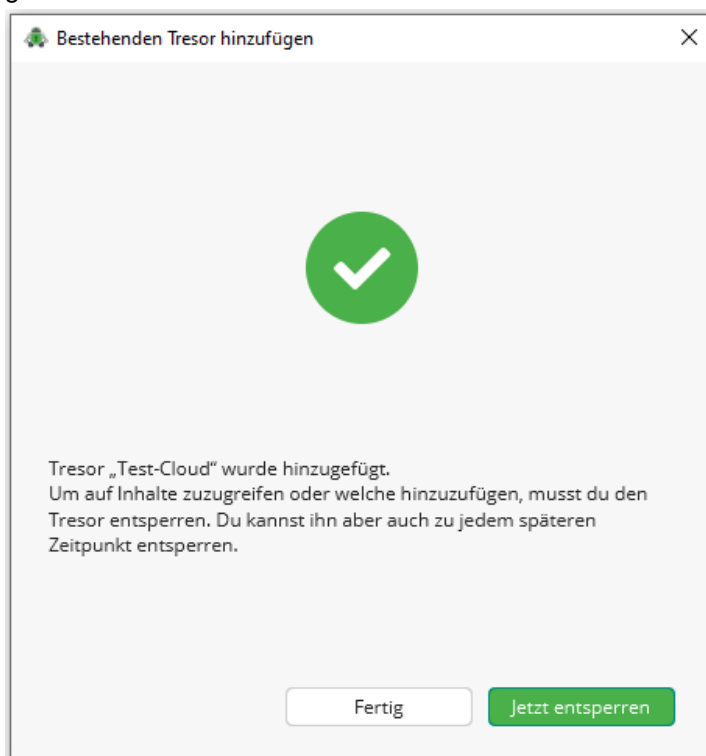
Bestehenden Tresor hinzufügen

×

Tresor „Test-Cloud“ wurde hinzugefügt.
Um auf Inhalte zuzugreifen oder welche hinzuzufügen, musst du den Tresor entsperren. Du kannst ihn aber auch zu jedem späteren Zeitpunkt entsperren.

Fertig

Jetzt entsperren